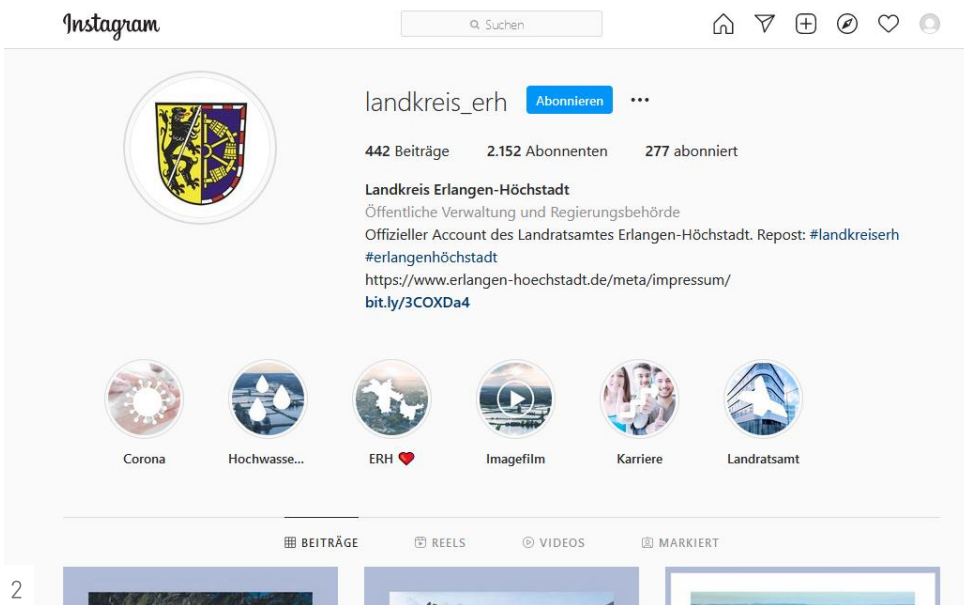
Instagram

Suchen

landkreis_erh Abonnieren ···

442 Beiträge 2.152 Abonnenten 277 abonniert

Landkreis Erlangen-Höchstadt
Öffentliche Verwaltung und Regierungsbehörde
Offizieller Account des Landratsamtes Erlangen-Höchstadt. Repost: #landkreiserh #erlangenhöchstadt
https://www.erlangen-hoechstadt.de/meta/impressum/
bit.ly/3COXDa4

Corona
Hochwasse...
ERH ❤
Imagefilm
Karriere
Landratsamt

BEITRÄGE REELS VIDEOS MARKIERT

2